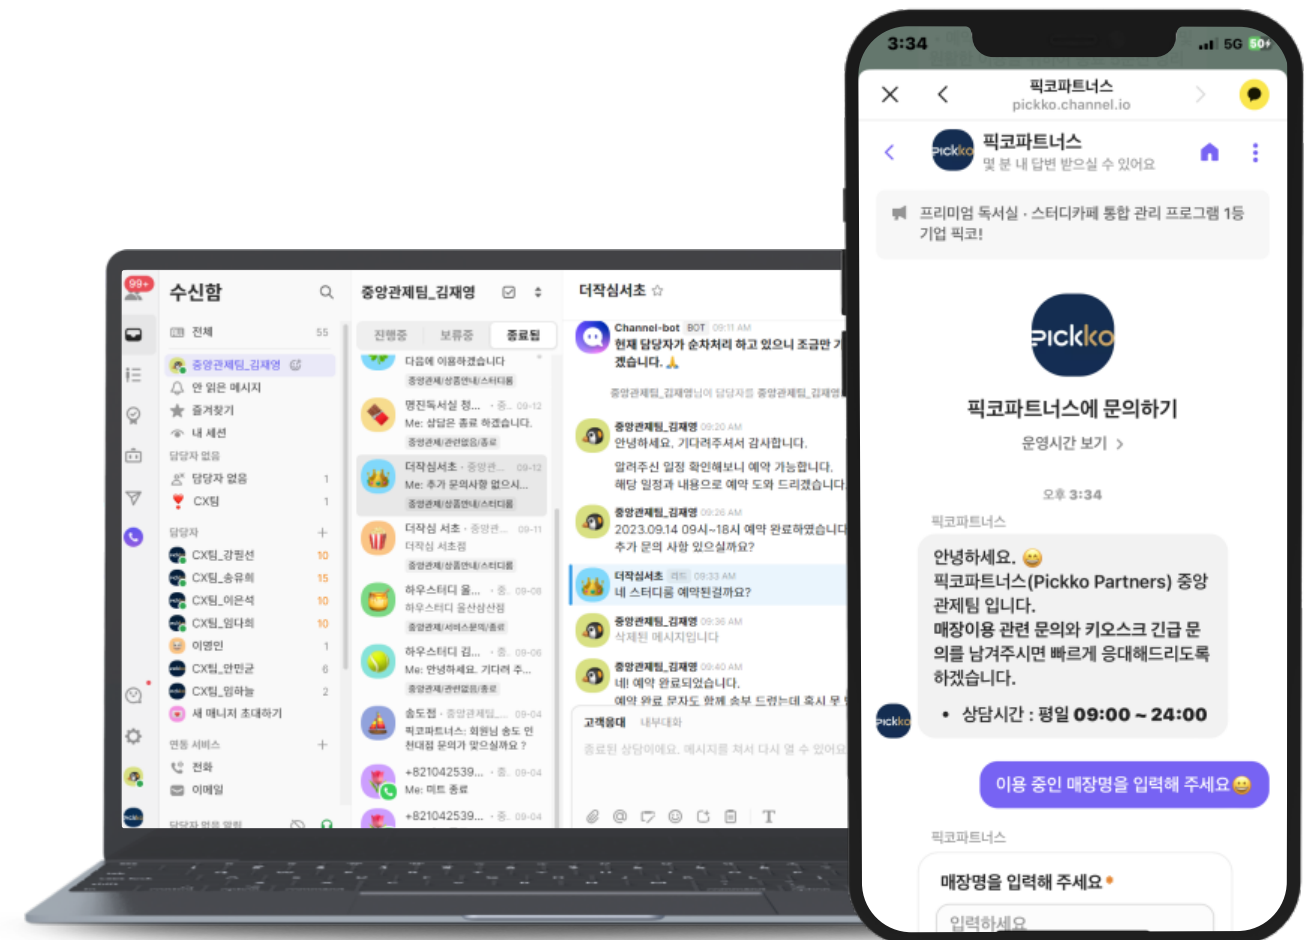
99+
수신함
전체 55
중앙관제팀_김재영
안 읽은 메시지
즐겨찾기
내 세션
담당자 없음
담당자 없음 1
CX팀 1
담당자
CX팀_강필선 10
CX팀_송유희 15
CX팀_이은석 10
CX팀_임다희 10
이영인 1
CX팀_안민균 6
CX팀_임하늘 2
새 매니저 초대하기
연동 서비스
전화
이메일
담당자 없음 알림

중앙관제팀_김재영
진행중 보류중 종료됨
다음에 이용하겠습니다
중앙관제/상품안내/스터디룸
명진독서실 청... · 중. 09-12
Me: 상담은 종료 하겠습니다.
중앙관제/관련없음/종료
더작심서초 · 중앙관... 09-12
Me: 추가 문의사항 없으시...
중앙관제/상품안내/스터디룸
더작심 서초 · 중앙관... 09-11
더작심 서초점
중앙관제/상품안내/스터디룸
하우스터디 울... · 중. 09-08
하우스터디 울산삼산점
중앙관제/서비스문의/종료
하우스터디 김... · 중. 09-06
Me: 안녕하세요. 기다려 주...
중앙관제/관련없음/종료
송도점 · 중앙관제팀... 09-04
픽코파트너스: 회원님 송도 인천대점 문의가 맞으실까요 ?
+821042539... · 중. 09-04
Me: 미트 종료
+821042539... · 중. 09-04

더작심서초 ☆
Channel-bot BOT 09:11 AM
현재 담당자가 순차처리 하고 있으니 조금만 기다려주시면 감사하겠습니다. 🙏
중앙관제팀_김재영님이 담당자를 중앙관제팀_김재영
중앙관제팀_김재영 09:20 AM
안녕하세요. 기다려주셔서 감사합니다.
알려주신 일정 확인해보니 예약 가능합니다.
해당 일정과 내용으로 예약 도와 드려겠습니다
중앙관제팀_김재영 09:26 AM
2023.09.14 09시~18시 예약 완료하였습니다
추가 문의 사항 있으실까요?
더작심서초 리드 09:33 AM
네 스터디룸 예약된걸까요?
중앙관제팀_김재영 09:36 AM
삭제된 메시지입니다
중앙관제팀_김재영 09:40 AM
네! 예약 완료되었습니다.
예약 완료 문자도 함께 송부 드렸는데 혹시 못
고객응대 내부대화
종료된 상담이에요. 메시지를 처서 다시 열 수 있어요

3:34
5G 50+
픽코파트너스
pickko.channel.io
픽코파트너스
몇 분 내 답변 받으실 수 있어요
프리미엄 독서실 · 스터디카페 통합 관리 프로그램 1등 기업 픽코!
Pickko
픽코파트너스에 문의하기
운영시간 보기 >
오후 3:34
픽코파트너스
안녕하세요. 😄
픽코파트너스(Pickko Partners) 중앙관제팀 입니다.
매장이용 관련 문의와 키오스크 긴급 문의를 남겨주시면 빠르게 응대해드리도록 하겠습니다.
• 상담시간 : 평일 09:00 ~ 24:00
이용 중인 매장명을 입력해 주세요😄
픽코파트너스
매장명을 입력해 주세요•
입력하세요